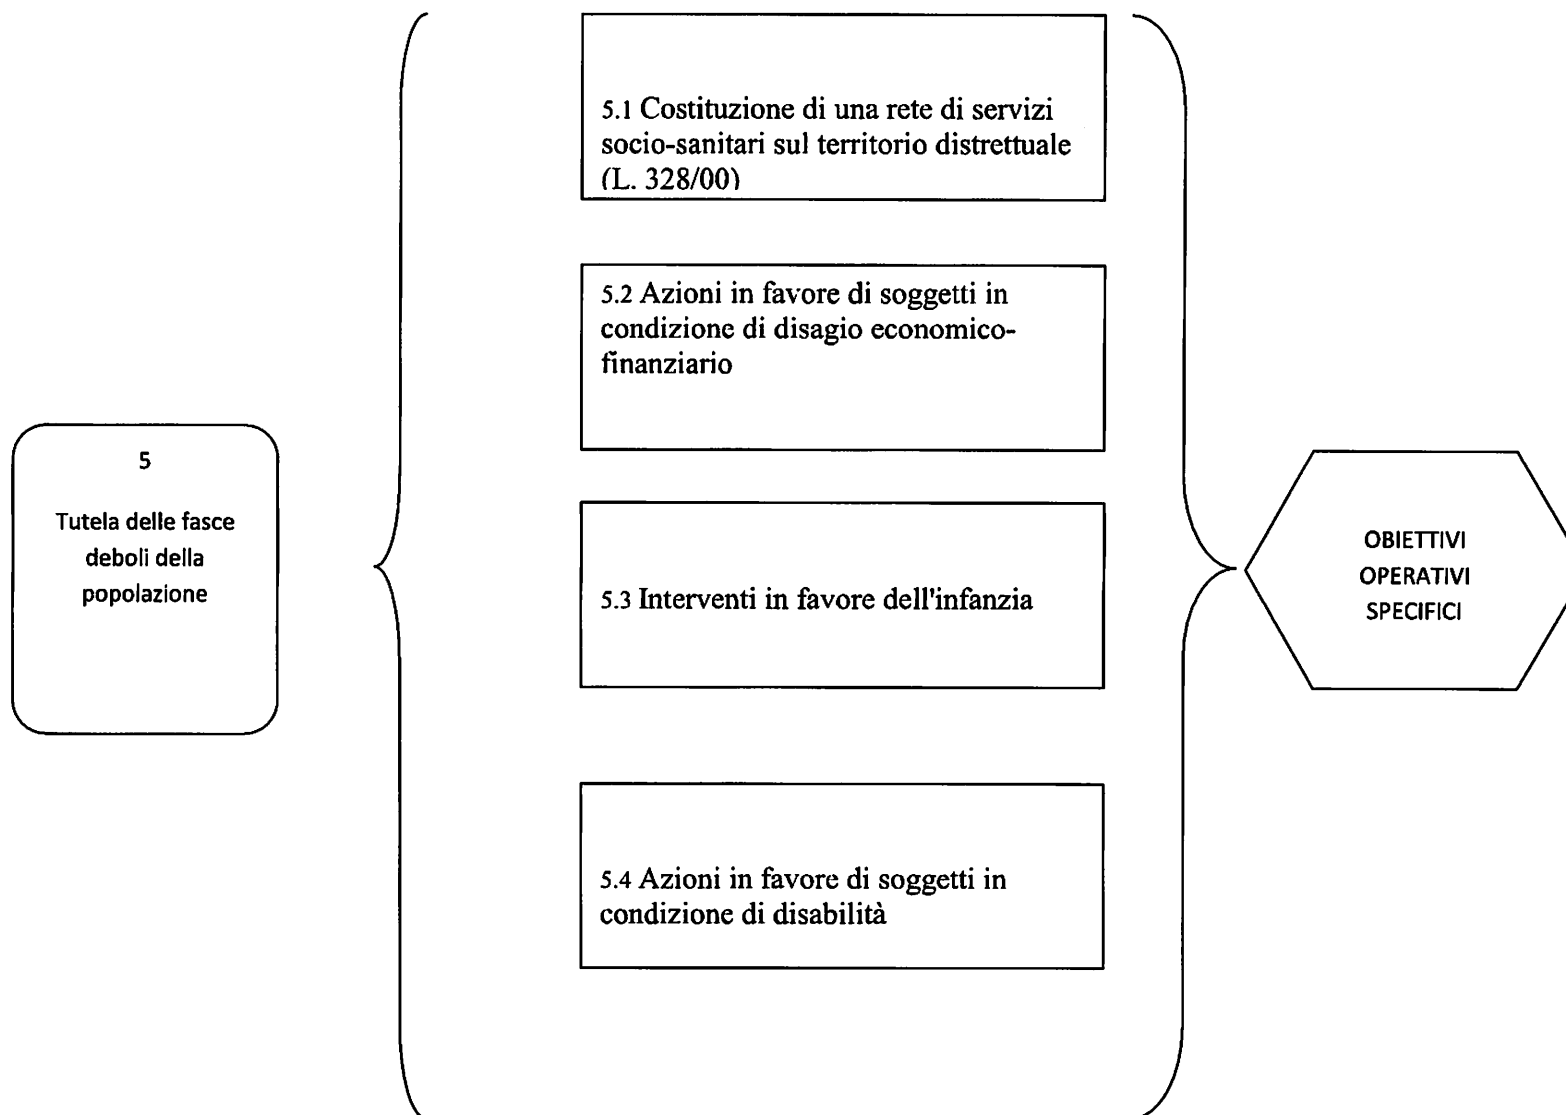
5

Tutela delle fasce deboli della popolazione

5.1 Costituzione di una rete di servizi socio-sanitari sul territorio distrettuale (L. 328/00)

5.2 Azioni in favore di soggetti in condizione di disagio economico-finanziario

5.3 Interventi in favore dell'infanzia

5.4 Azioni in favore di soggetti in condizione di disabilità

OBIETTIVI OPERATIVI SPECIFICI